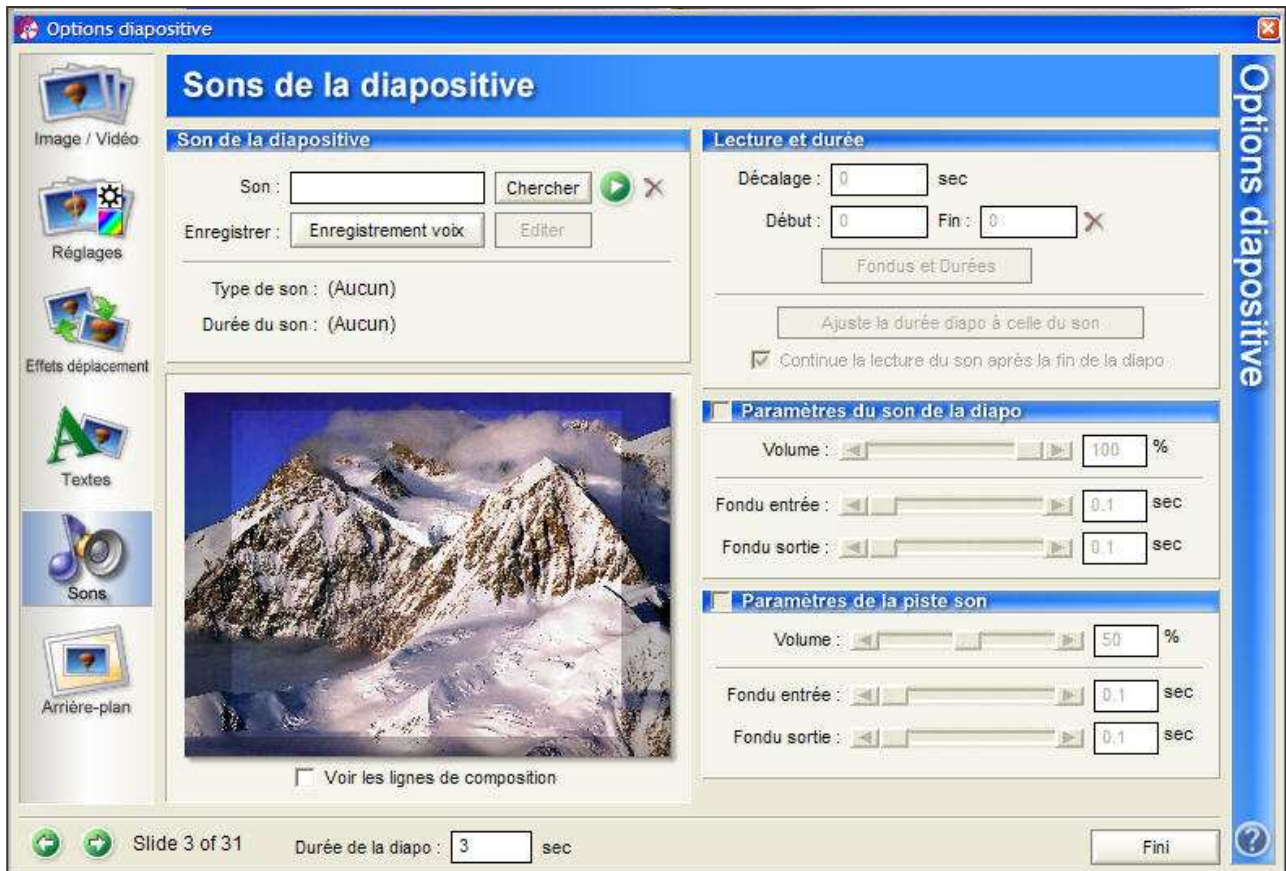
Options diapositive

Image / Vidéo

Réglages

Effets déplacement

Textes

Sons

Arrière-plan

Sons de la diapositive

Options diapositive

Son de la diapositive

Son :

Chercher

Enregistrer :

Enregistrement voix

Editer

Type de son : (Aucun)

Durée du son : (Aucun)

Voir les lignes de composition

Lecture et durée

Décalage : 0 sec

Début : 0 Fin : 0

Fondus et Durées

Ajuste la durée diapo à celle du son

Continue la lecture du son après la fin de la diapo

Paramètres du son de la diapo

Volume : 100 %

Fondu entrée : 0.1 sec

Fondu sortie : 0.1 sec

Paramètres de la piste son

Volume : 50 %

Fondu entrée : 0.1 sec

Fondu sortie : 0.1 sec

Slide 3 of 31

Durée de la diapo : 3 sec

Fini